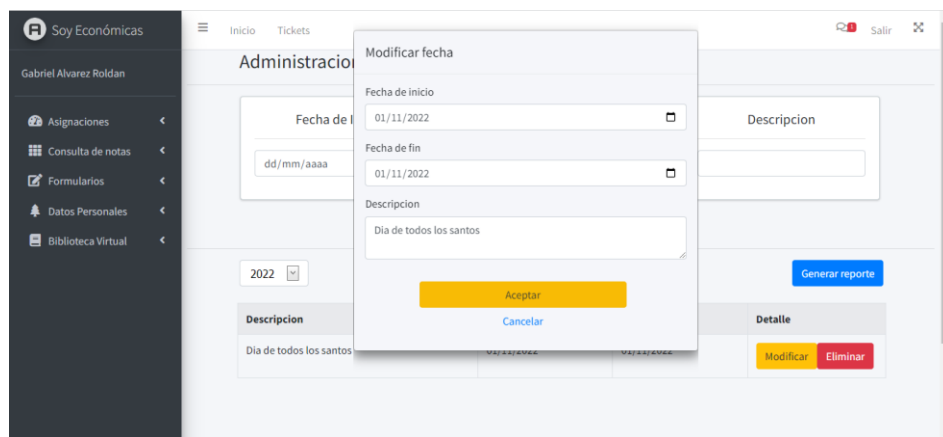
Soy Económicas

Gabriel Alvarez Roldan

Asignaciones
Consulta de notas
Formularios
Datos Personales
Biblioteca Virtual

Inicio Tickets

1 Salir

Administracion

Fecha de I

dd/mm/aaaa

Descripcion

2022

Generar reporte

| Descripcion | | | Detalle |
|---|---|---|---|
| Dia de todos los santos | 01/11/2022 | 01/11/2022 | Modificar Eliminar |

Modificar fecha

Fecha de inicio
01/11/2022

Fecha de fin
01/11/2022

Descripcion
Dia de todos los santos

Aceptar
Cancelar